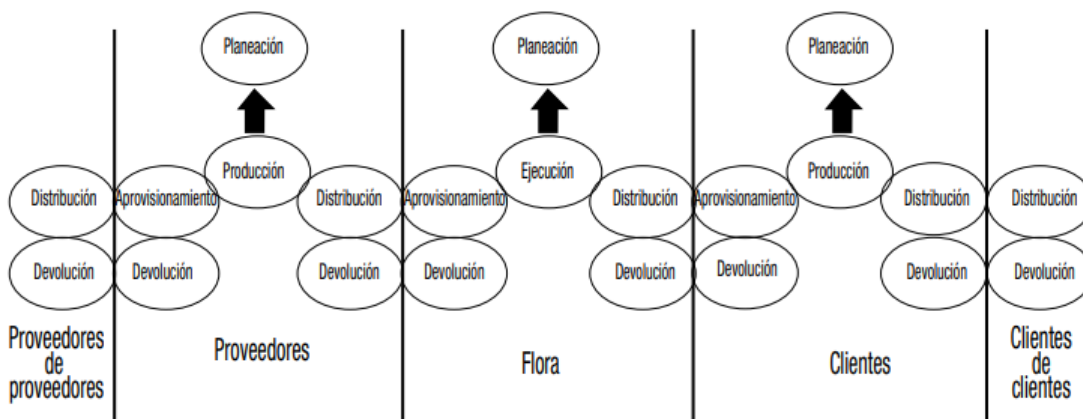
Distribución

Devolución

Proveedores de proveedores

Planeación

Aprovisionamiento

Producción

Distribución

Devolución

Devolución

Proveedores

Planeación

Aprovisionamiento

Ejecución

Distribución

Devolución

Devolución

Flora

Planeación

Aprovisionamiento

Producción

Distribución

Devolución

Devolución

Clientes

Distribución

Devolución

Clientes de clientes